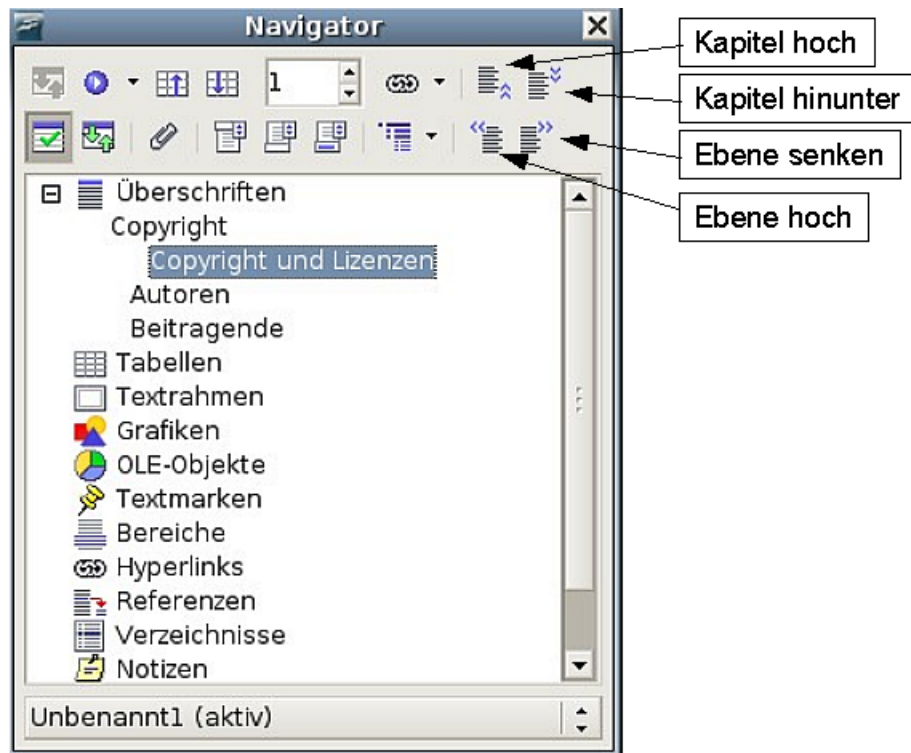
Navigator

Kapitel hoch

Kapitel hinunter

Ebene senken

Ebene hoch

1

Überschriften
Copyright
Copyright und Lizenzen
Autoren
Beitragende
Tabellen
Textrahmen
Grafiken
OLE-Objekte
Textmarken
Bereiche
Hyperlinks
Referenzen
Verzeichnisse
Notizen

Unbenannt1 (aktiv)